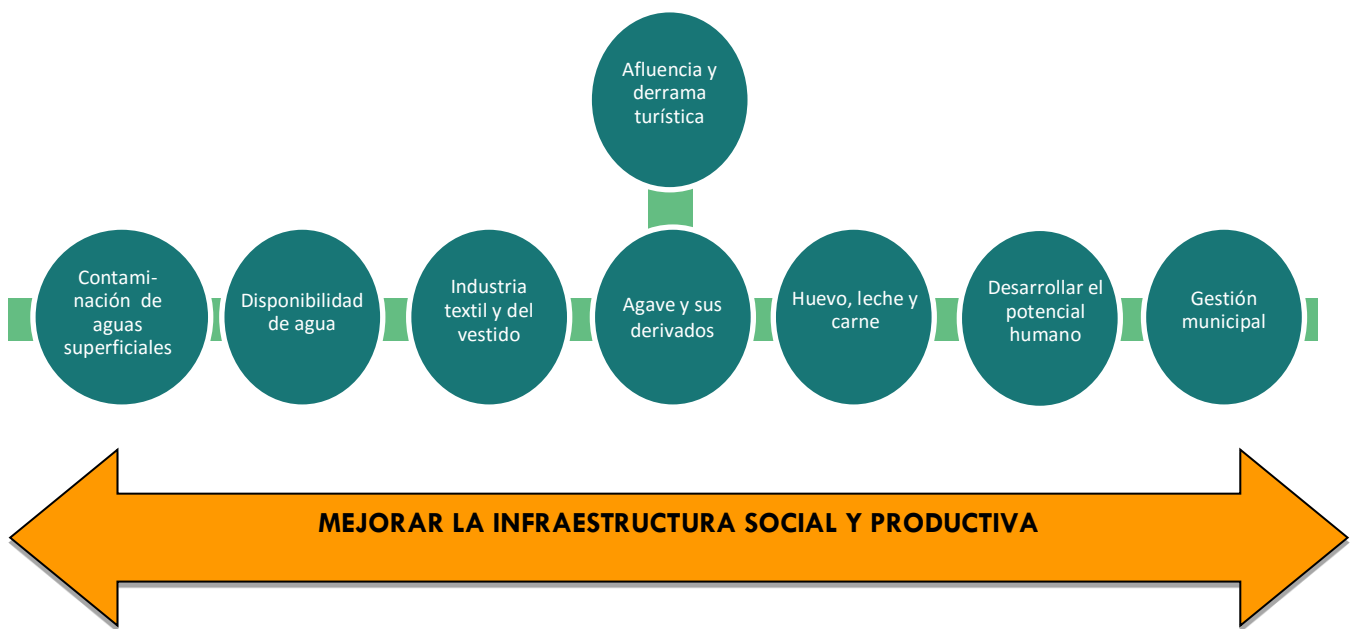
Afluencia y derrama turística

Contaminación de aguas superficiales

Disponibilidad de agua

Industria textil y del vestido

Agave y sus derivados

Huevo, leche y carne

Desarrollar el potencial humano

Gestión municipal

MEJORAR LA INFRAESTRUCTURA SOCIAL Y PRODUCTIVA